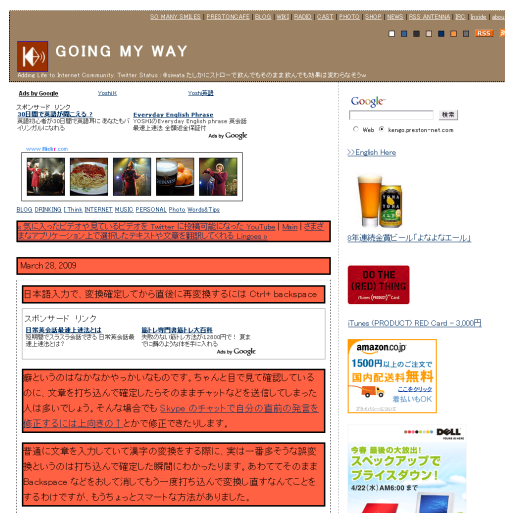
SO MANY SMILES | PRESTONCAFE | BLOG | WIKI | RADIO | CAST | PHOTO | SHOP | NEWS | RSS ANTENNA | IRC | Inside | about

RSS

GOING MY WAY

Adding Life to Internet Community: Twitter Status : @skwata たしかにストローで飲んでもそのまま飲んでも効果は変わらないそうw

Ads by Google

YoshiK

Yoshi英語

スポンサード リンク

30日間で英語が喋れる？

英語初心者が30日間で英語圏に あなたもバイリンガルになれる

Everyday English Phrase

YOSHIのEveryday English phrase 英会話最速上達法 全額返金保証付

Ads by Google

www.flickr.com

BLOG DRINKING I Think INTERNET MUSIC PERSONAL Photo Words&Tips

気に入ったビデオを見ているとビデオを Twitter に投稿可能になった YouTube | Main | さまざまなアプリケーション上で選択したテキストや文章を翻訳してくれる Lingoes »

March 28, 2009

日本語入力で、変換確定してから直後に再変換するには Ctrl+ backspace

スポンサード リンク

日常英会話最速上達法とは

短期間でスラスラ会話できる 日常英会話最速上達法とは?

脳トレ専門書籍ドレ大百科

大学のない脳トレ方法が1200円で！ 實まで近い脳のような味を手に入れる

Ads by Google

誰というのはなかなかやっかいなものです。ちゃんと目で見て確認しているのに、文章を打ち込んで確定したらそのままチャットなどを送信してしまった人は多いでしょう。そんな場合でも Skype のチャットで自分の直前の発言を修正するには上向き矢印キー とかで修正できたりします。

普通に文章を入力していて漢字の変換をする際に、実は一番多そうな誤変換というのは打ち込んで確定した瞬間にわかったります。あわててそのまま Backspace などをおして消してもう一度打ち込んで変換し直すなんてことをするわけですが、もうちょっとスマートな方法がありました。

Google

検索

Web kengo.preston-net.com

>>English Here

8年連続金賞ビール「よなよなエール」

DO THE (RED) THING

iTunes (PRODUCT) RED Card – 3,000円

amazon.co.jp

1500円以上のご注文で 国内配送料無料

ここをクリック

DELL

今春 最後の大放出！

スペックアップでプライスダウン！

4/22(水) AM6:00 まで